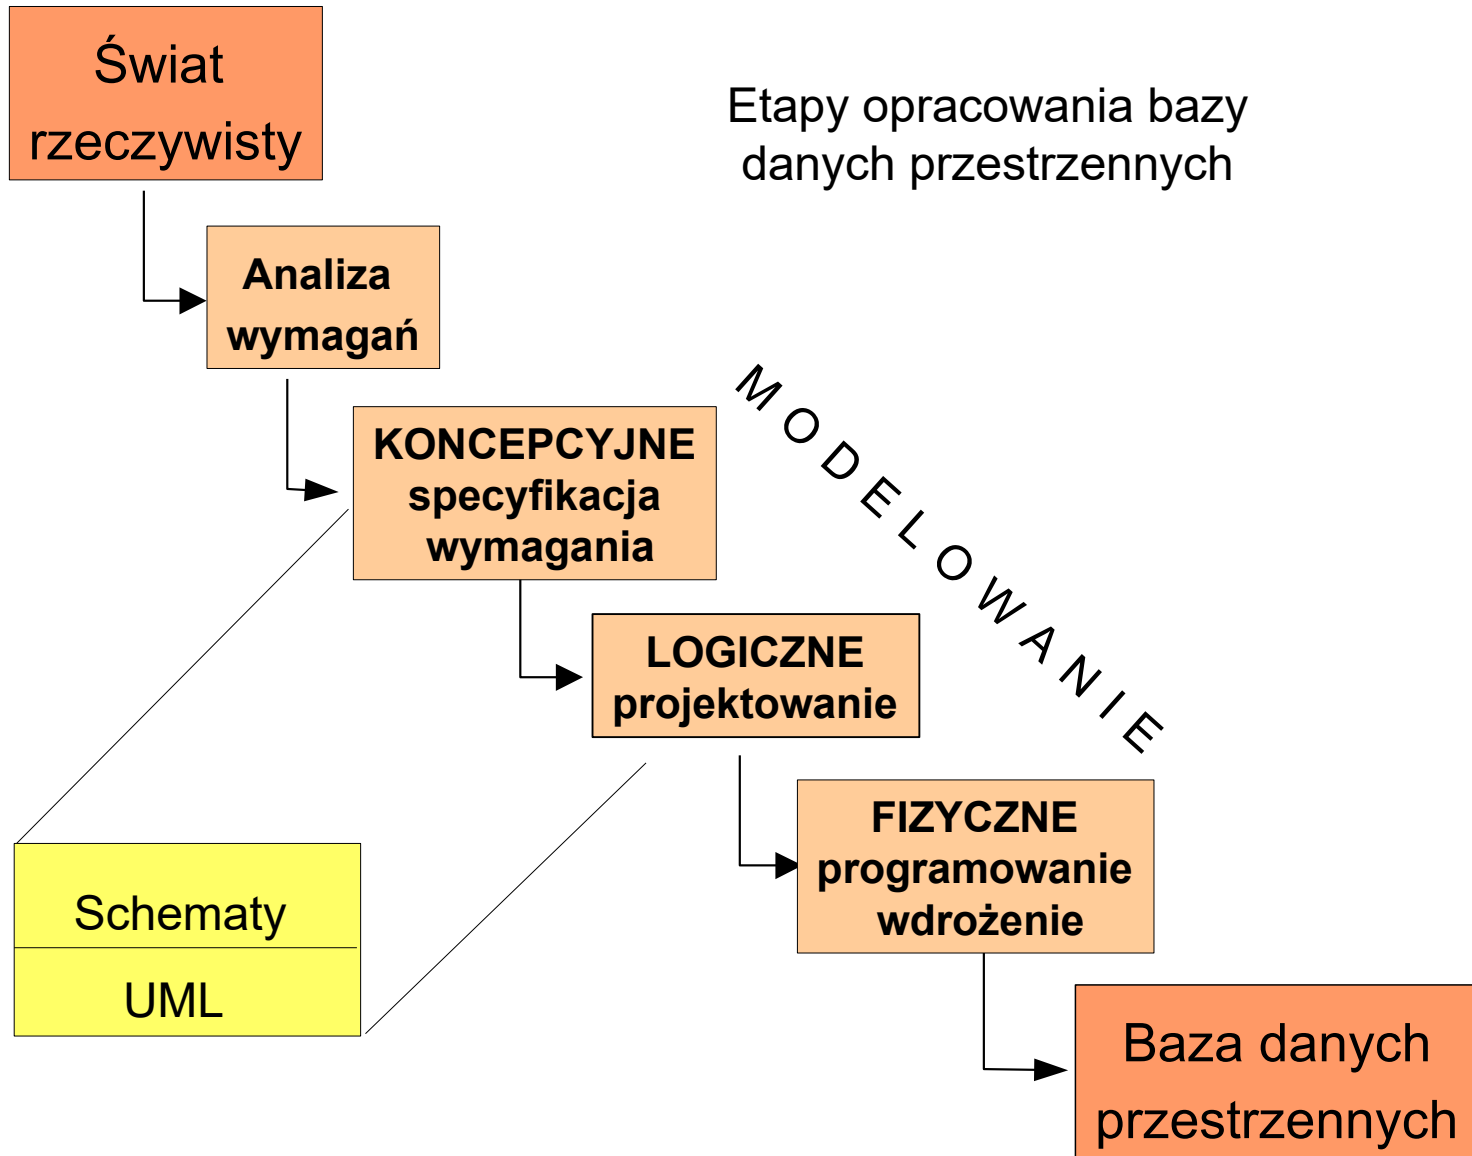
Świat rzeczywisty

Etapy opracowania bazy danych przestrzennych

Analiza wymagań

MODELOWANIE

KONCEPCYJNE specyfikacja wymagania

LOGICZNE projektowanie

FIZYCZNE programowanie wdrożenie

Schematy

UML

Baza danych przestrzennych